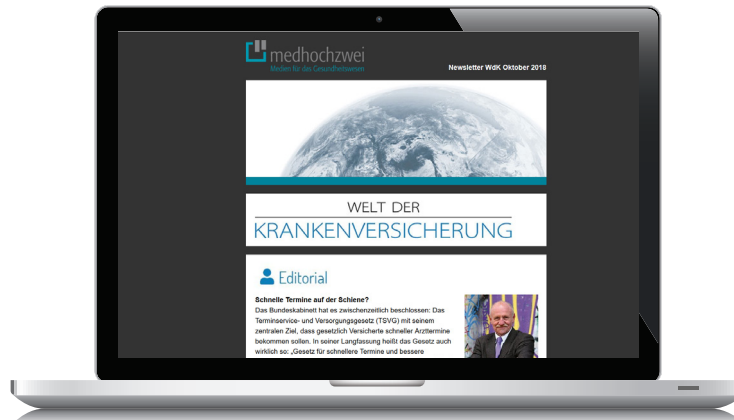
medhochzwei
Medien für das Gesundheitswesen

Newsletter WdK Oktober 2018

WELT DER
KRANKENVERSICHERUNG

Editorial

Schnelle Termine auf der Schiene?
Das Bundeskabinett hat es zwischenzeitlich beschlossen: Das Terminservice- und Versorgungsgesetz (TSVG) mit seinem zentralen Ziel, dass gesetzlich Versicherte schneller Arzttermine bekommen sollen. In seiner Langfassung heißt das Gesetz auch wirklich so: „Gesetz für schnellere Termine und bessere